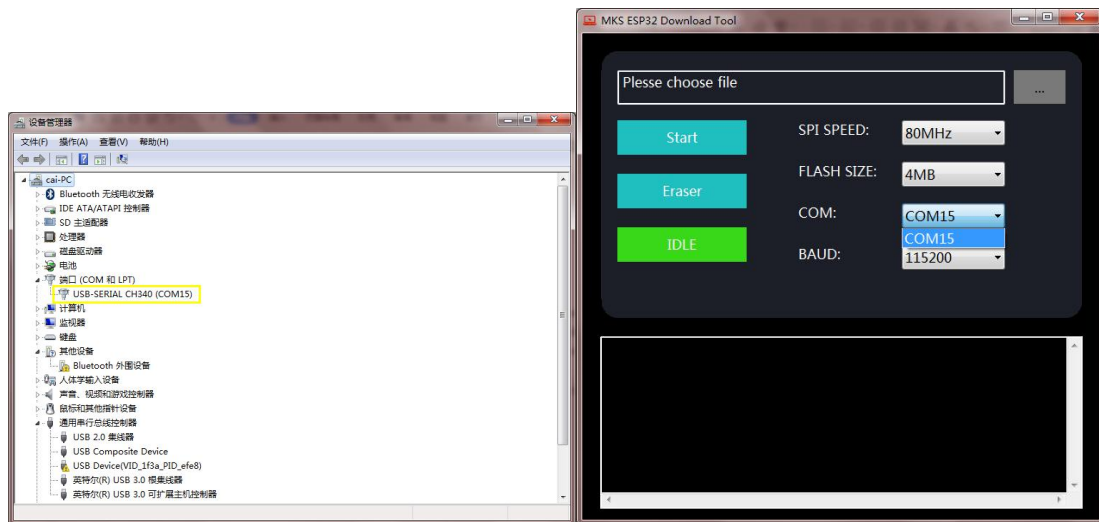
设备管理器

文件(F) 操作(A) 查看(V) 帮助(H)

cai-PC
Bluetooth 无线电收发器
IDE ATA/ATAPI 控制器
SD 主适配器
处理器
磁盘驱动器
电池
端口 (COM 和 LPT)
USB-SERIAL CH340 (COM15)
计算机
监视器
键盘
其他设备
Bluetooth 外围设备
人体学输入设备
声音、视频和游戏控制器
鼠标和其他指针设备
通用串行总线控制器
USB 2.0 集线器
USB Composite Device
USB Device(VID_1f3a_PID_efe8)
英特尔(R) USB 3.0 根集线器
英特尔(R) USB 3.0 可扩展主机控制器

MKS ESP32 Download Tool

Plesse choose file
...
Start
Eraser
IDLE
SPI SPEED: 80MHz
FLASH SIZE: 4MB
COM: COM15
COM15
BAUD: 115200